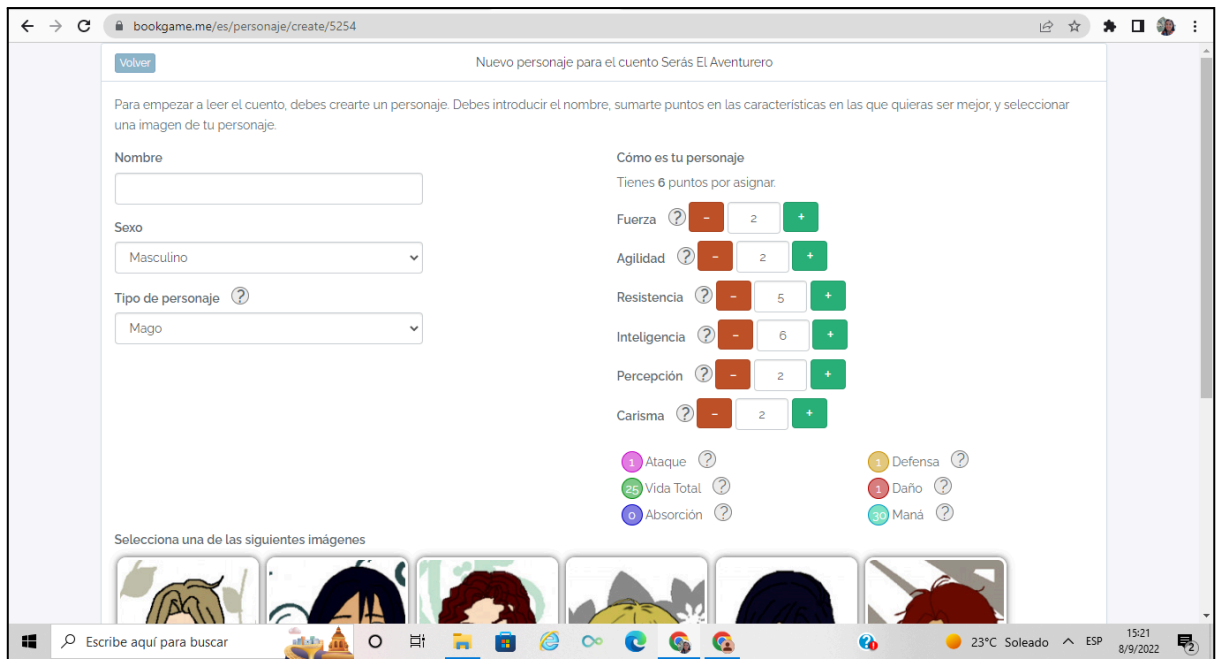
bookgame.me/es/personaje/create/5254

Volver

Nuevo personaje para el cuento Serás El Aventurero

Para empezar a leer el cuento, debes crearte un personaje. Debes introducir el nombre, sumarte puntos en las características en las que quieras ser mejor, y seleccionar una imagen de tu personaje.

Nombre

Sexo

Masculino

Tipo de personaje ?

Mago

Cómo es tu personaje

Tienes 6 puntos por asignar.

Fuerza ? - 2 +

Agilidad ? - 2 +

Resistencia ? - 5 +

Inteligencia ? - 6 +

Percepción ? - 2 +

Carisma ? - 2 +

1 Ataque ?

1 Defensa ?

25 Vida Total ?

1 Daño ?

0 Absorción ?

30 Maná ?

Selecciona una de las siguientes imágenes

Escribe aquí para buscar

23°C Soleado ESP 15:21 8/9/2022 2